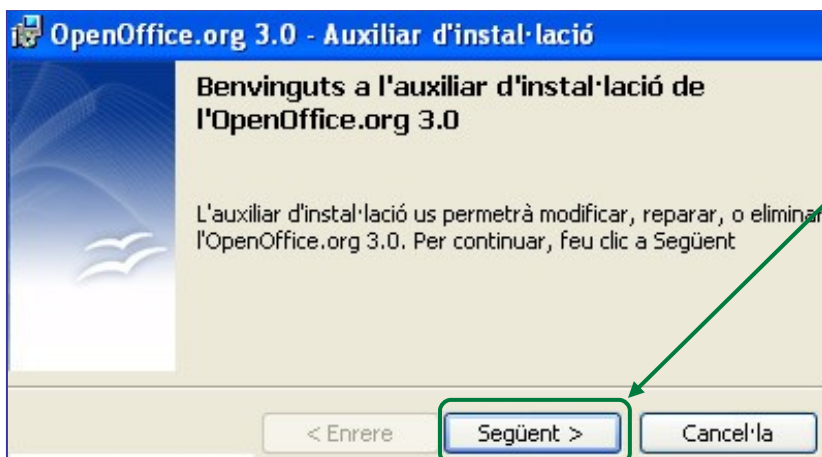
OpenOffice.org 3.0 - Auxiliar d'instal·lació

Benvinguts a l'auxiliar d'instal·lació de l'OpenOffice.org 3.0

L'auxiliar d'instal·lació us permetrà modificar, reparar, o eliminar l'OpenOffice.org 3.0. Per continuar, feu clic a Següent

< Enrere

Següent >

Cancel·la